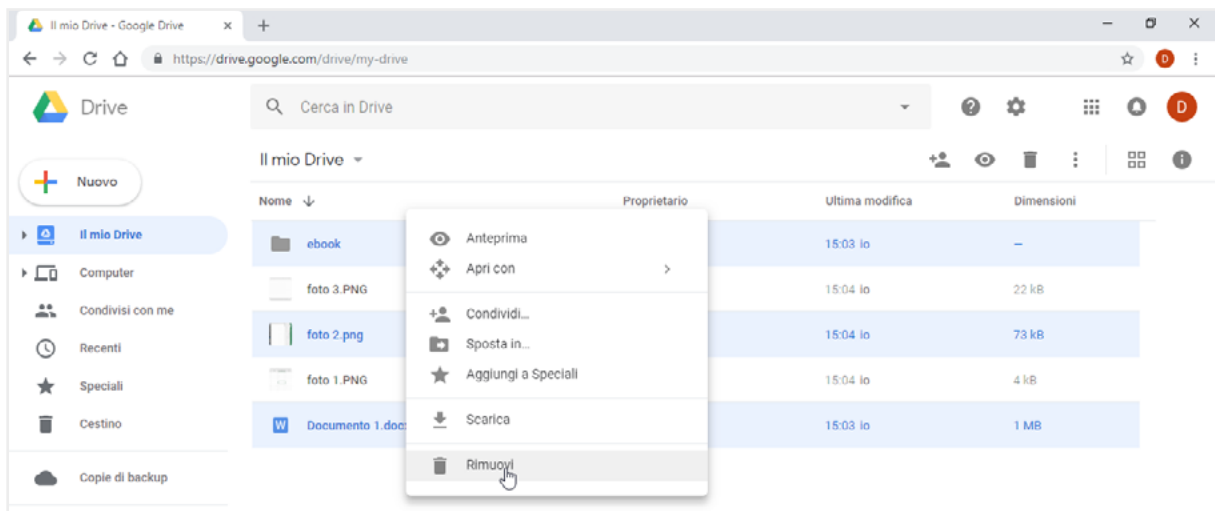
Il mio Drive - Google Drive ×
+
https://drive.google.com/drive/my-drive
D
Drive
Cerca in Drive
D
Nuovo
Il mio Drive
Computer
Condivisi con me
Recenti
Speciali
Cestino
Copie di backup
Il mio Drive
Nome
Proprietario
Ultima modifica
Dimensioni
ebook
15:03 io
—
foto 3.PNG
15:04 io
22 kB
foto 2.png
15:04 io
73 kB
foto 1.PNG
15:04 io
4 kB
Documento 1.doc
15:03 io
1 MB
Anteprima
Apri con
Condividi...
Sposta in...
Aggiungi a Speciali
Scarica
Rimuovi